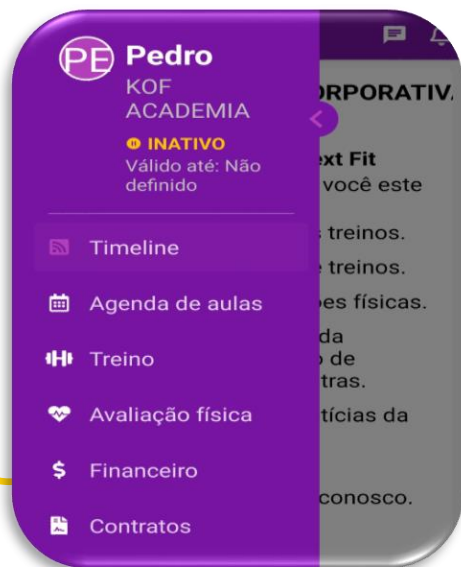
PE Pedro
KOF ACADEMIA
INATIVO
Válido até: Não definido

Timeline
Agenda de aulas
Treino
Avaliação física
Financeiro
Contratos

RPORATIV
xt Fit
você este
treinos.
treinos.
es físicas.
da
de
tras.
tícias da
conosco.